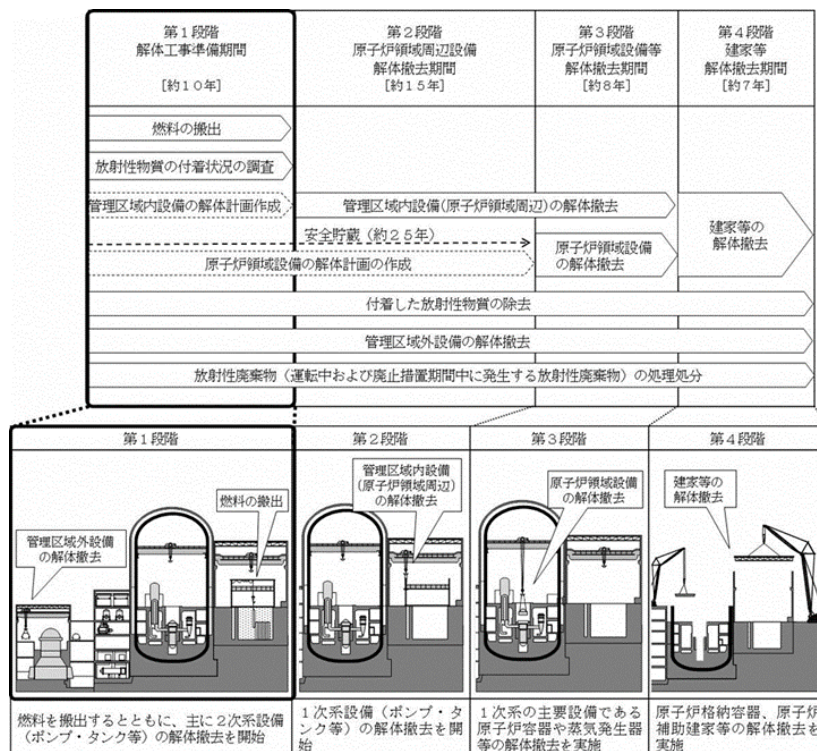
第１段階
解体工事準備期間
［約１０年］

第２段階
原子炉領域周辺設備
解体撤去期間
［約１５年］

第３段階
原子炉領域設備等
解体撤去期間
［約8年］

第４段階
建家等
解体撤去期間
［約7年］

燃料の搬出

放射性物質の付着状況の調査

管理区域内設備の解体計画作成

管理区域内設備(原子炉領域周辺)の解体撤去

安全貯蔵（約２５年）

原子炉領域設備の解体計画の作成

原子炉領域設備の解体撤去

建家等の解体撤去

付着した放射性物質の除去

管理区域外設備の解体撤去

放射性廃棄物（運転中および廃止措置期間中に発生する放射性廃棄物）の処理処分

第１段階

管理区域外設備の解体撤去

燃料の搬出

燃料を搬出するとともに、主に２次系設備（ポンプ・タンク等）の解体撤去を開始

第２段階

管理区域内設備(原子炉領域周辺)の解体撤去

１次系設備（ポンプ・タンク等）の解体撤去を開始

第３段階

原子炉領域設備の解体撤去

１次系の主要設備である原子炉容器や蒸気発生器等の解体撤去を実施

第４段階

建家等の解体撤去

原子炉格納容器、原子炉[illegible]補助建家等の解体撤去を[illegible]実施